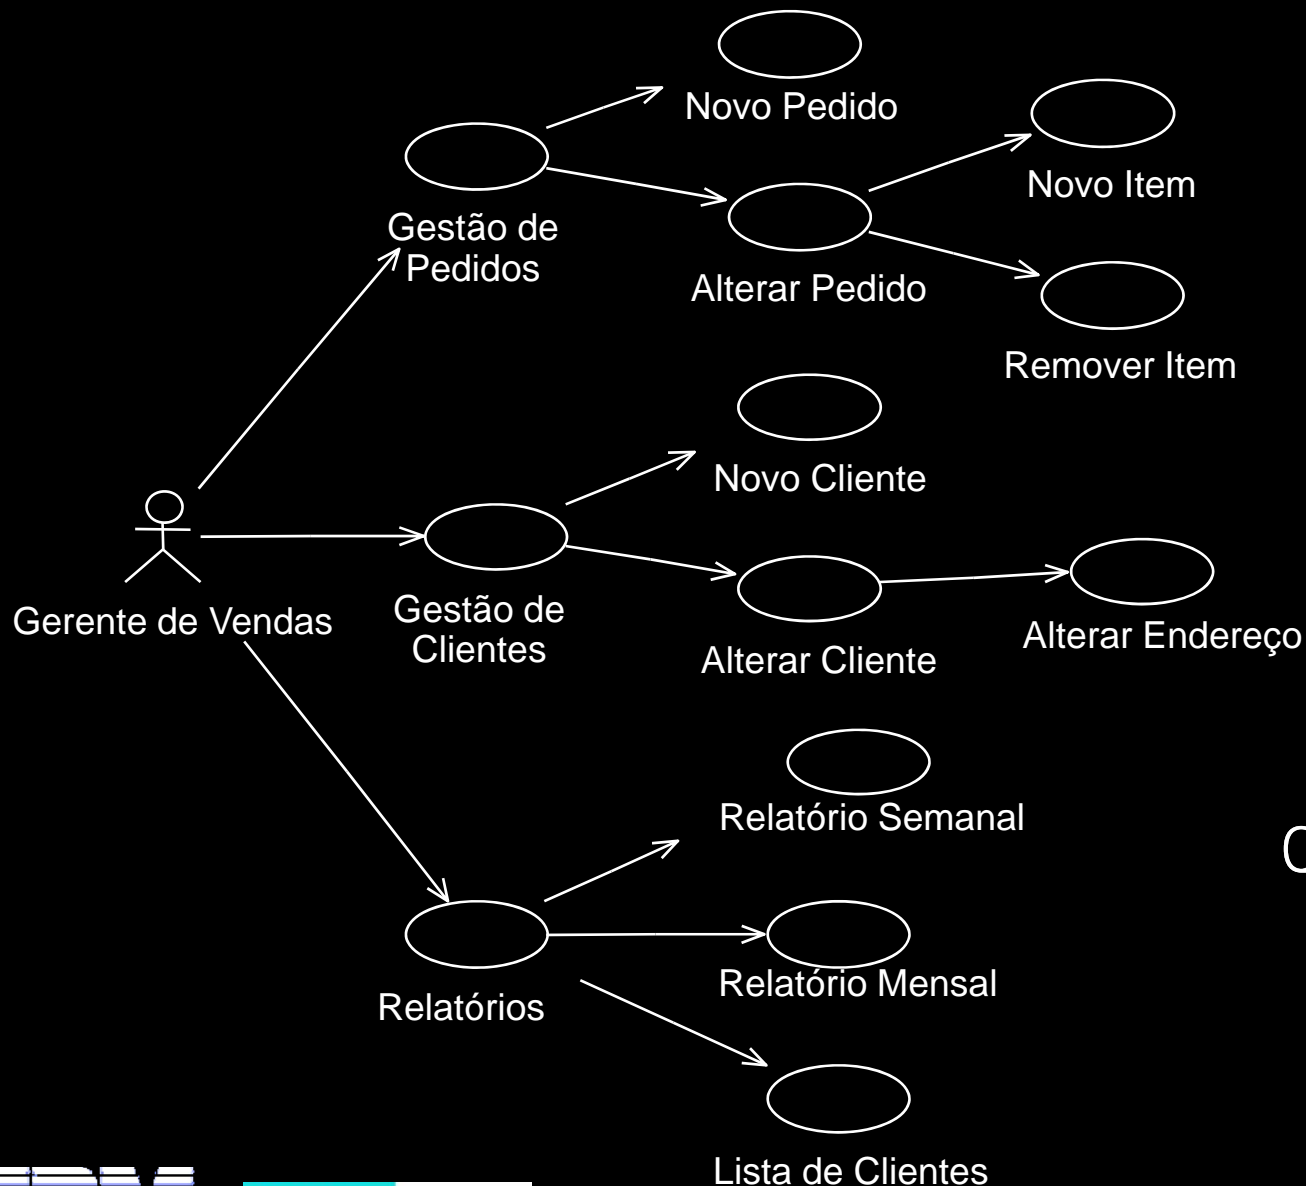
Novo Pedido

Gestão de Pedidos

Novo Item

Alterar Pedido

Remover Item

Novo Cliente

Gerente de Vendas

Gestão de Clientes

Alterar Cliente

Alterar Endereço

Relatório Semanal

Relatório Mensal

Relatórios

Lista de Clientes